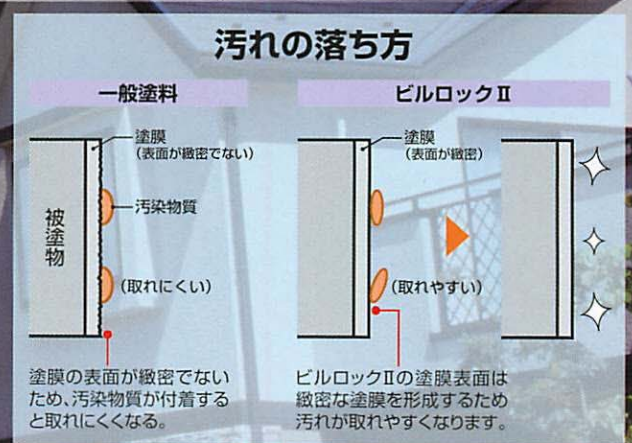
汚れの落ち方

一般塗料

被塗物

塗膜
(表面が緻密でない)

汚染物質

(取れにくい)

塗膜の表面が緻密でないため、汚染物質が付着すると取れにくくなる。

ビルロックⅡ

塗膜
(表面が緻密)

(取れやすい)

ビルロックⅡの塗膜表面は緻密な塗膜を形成するため汚れが取れやすくなります。